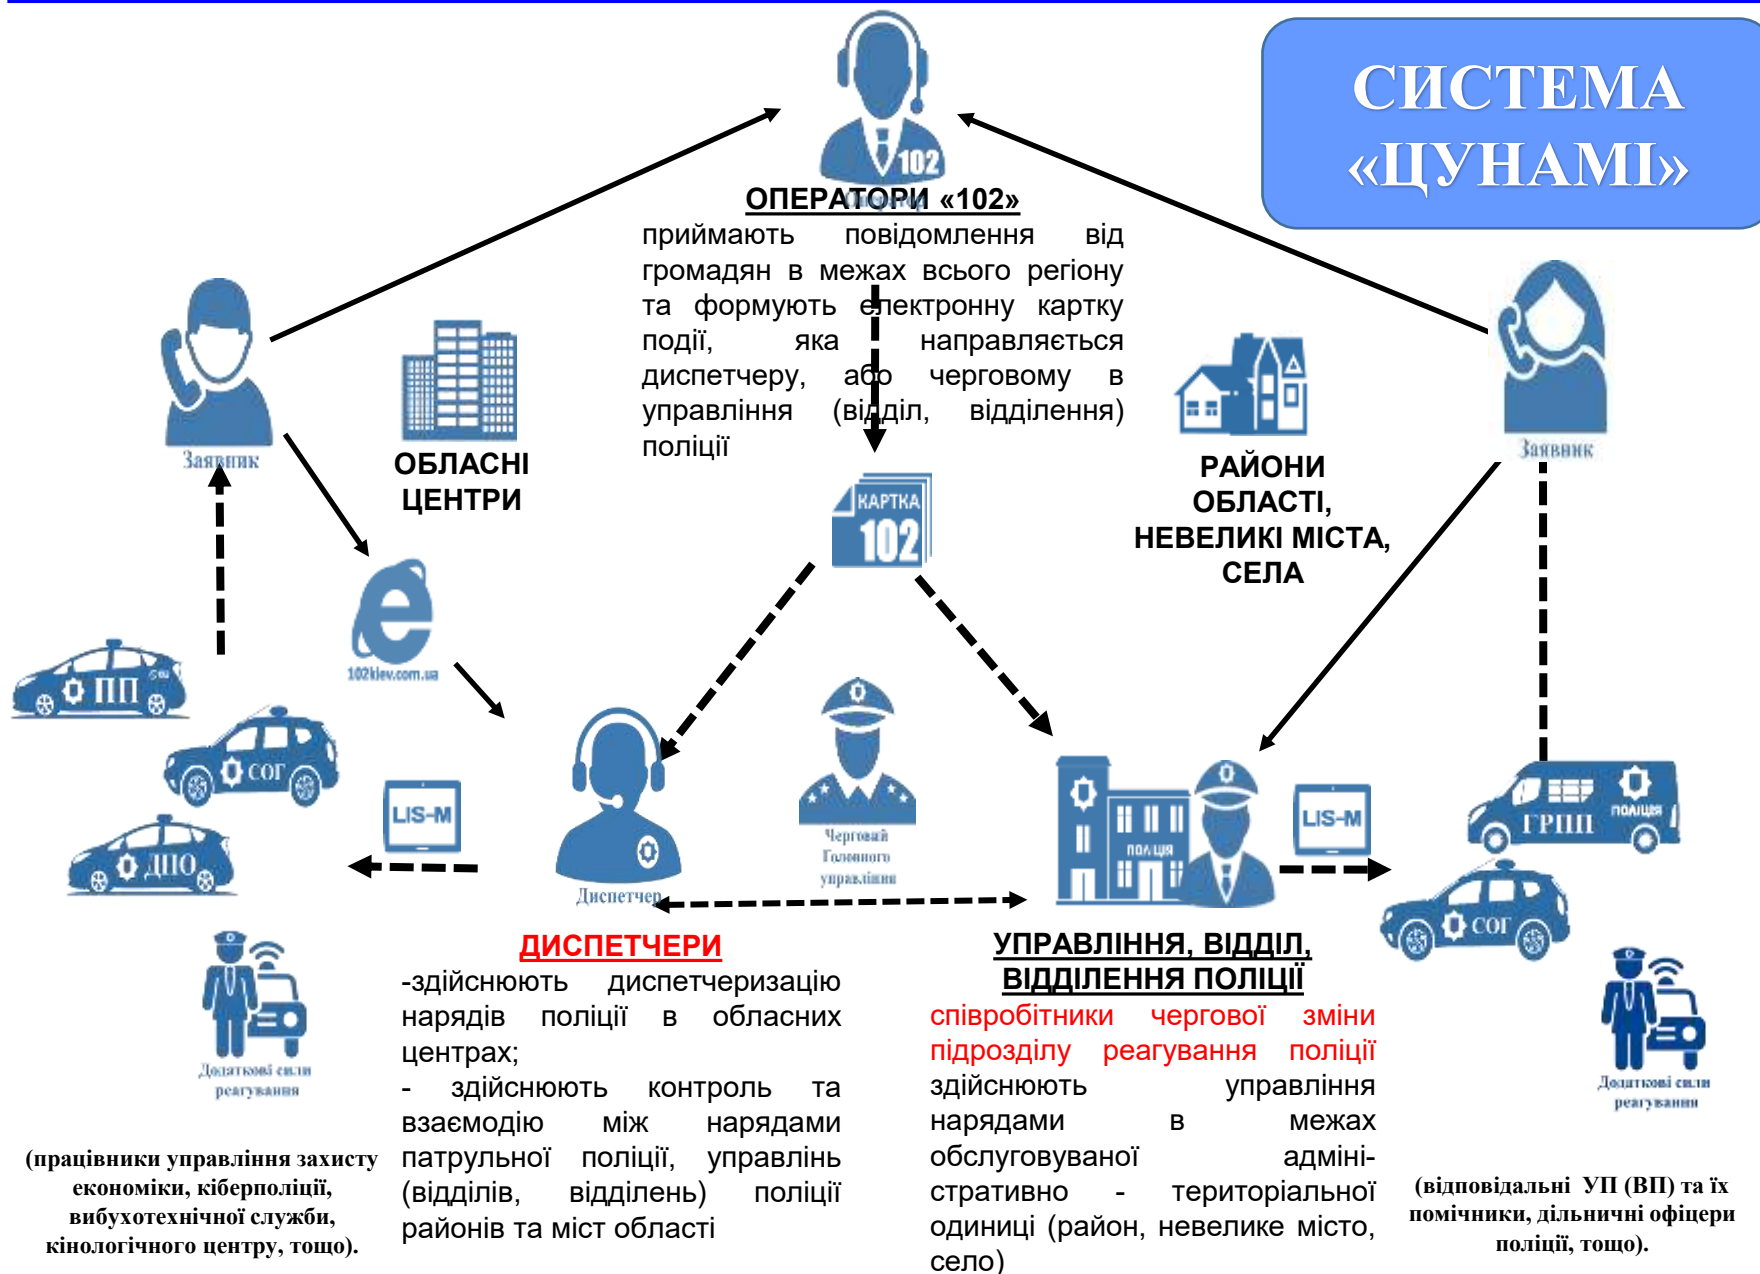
СИСТЕМА «ЦУНАМІ»

ОПЕРАТОРИ «102»
приймають повідомлення від громадян в межах всього регіону та формують електронну картку події, яка направляється диспетчеру, або черговому в управління (відділ, відділення) поліції

Заявник

ОБЛАСНІ ЦЕНТРИ

КАРТКА 102

РАЙОНИ ОБЛАСТІ, НЕВЕЛИКІ МІСТА, СЕЛА

Заявник

102kiev.com.ua

ПП

СОГ

ДПО

LIS-M

Диспетчер

Черговий Головного управління

ПОЛІЦІЯ

LIS-M

ГРПП

ПОЛІЦІЯ

СОГ

Додаткові сили реагування

ДИСПЕТЧЕРИ
-здійснюють диспетчеризацію нарядів поліції в обласних центрах;
- здійснюють контроль та взаємодію між нарядами патрульної поліції, управлінь (відділів, відділень) поліції районів та міст області

УПРАВЛІННЯ, ВІДДІЛ, ВІДДІЛЕННЯ ПОЛІЦІЇ
співробітники чергової зміни підрозділу реагування поліції здійснюють управління нарядами в межах обслуговуваної адміністративно - територіальної одиниці (район, невелике місто, село)

Додаткові сили реагування

(працівники управління захисту економіки, кіберполіції, вибухотехнічної служби, кінологічного центру, тощо).

(відповідальні УП (ВП) та їх помічники, дільничні офіцери поліції, тощо).